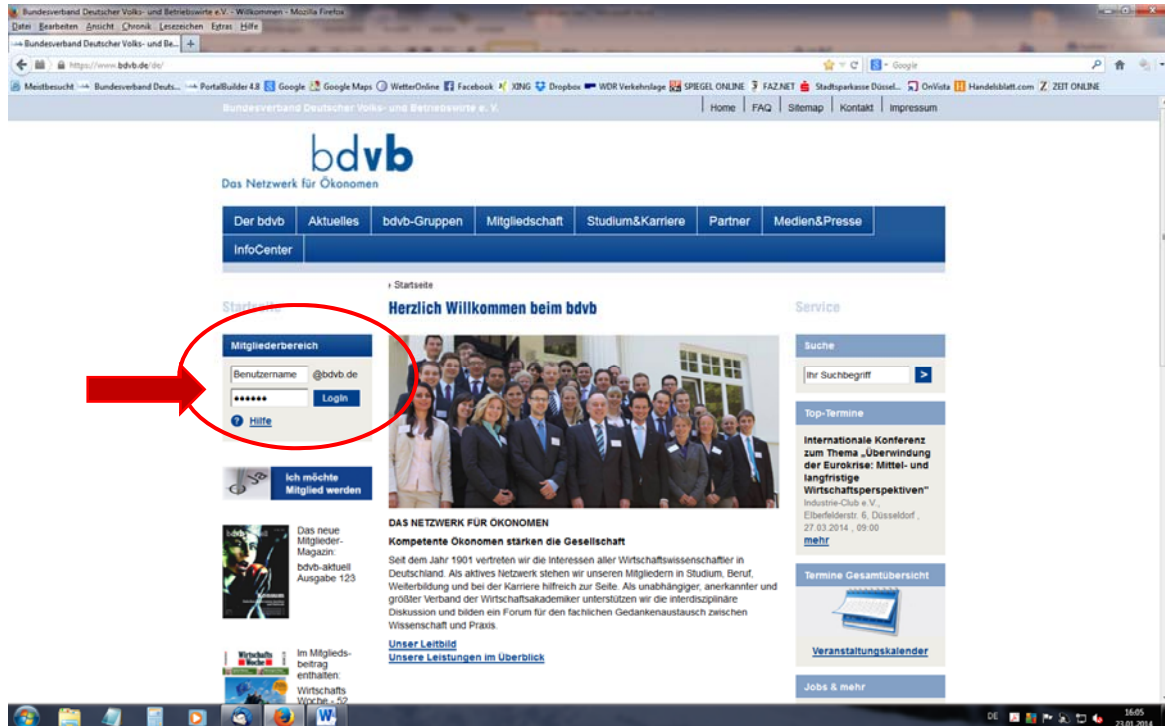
Bundesverband Deutscher Volks- und Betriebswirte e.V. - Willkommen - Mozilla Firefox
Datei Bearbeiten Ansicht Chronik Lesezeichen Extras Hilfe
Bundesverband Deutscher Volks- und Be... +
https://www.bdvb.de/de/
Google
Meistbesucht Bundesverband Deuts... PortalBuilder 4.8 Google Google Maps WetterOnline Facebook XING Dropbox WDR Verkehrslage SPIEGEL ONLINE FAZ.NET Stadtsparkasse Düssel... OnVista Handelsblatt.com ZEIT ONLINE
Bundesverband Deutscher Volks- und Betriebswirte e. V.
Home | FAQ | Sitemap | Kontakt | Impressum

bdvb
Das Netzwerk für Ökonomen

Der bdvb | Aktuelles | bdvb-Gruppen | Mitgliedschaft | Studium&Karriere | Partner | Medien&Presse | InfoCenter

› Startseite

Startseite

Mitgliederbereich
Benutzername @bdvb.de
•••••• Login
Hilfe

Ich möchte Mitglied werden

Das neue Mitglieder-Magazin: bdvb-aktuell Ausgabe 123

Im Mitgliedsbeitrag enthalten: Wirtschafts Woche - 52

Herzlich Willkommen beim bdvb

DAS NETZWERK FÜR ÖKONOMEN
Kompetente Ökonomen stärken die Gesellschaft
Seit dem Jahr 1901 vertreten wir die Interessen aller Wirtschaftswissenschaftler in Deutschland. Als aktives Netzwerk stehen wir unseren Mitgliedern in Studium, Beruf, Weiterbildung und bei der Karriere hilfreich zur Seite. Als unabhängiger, anerkannter und größter Verband der Wirtschaftsakademiker unterstützen wir die interdisziplinäre Diskussion und bieten ein Forum für den fachlichen Gedankenaustausch zwischen Wissenschaft und Praxis.
Unser Leitbild
Unsere Leistungen im Überblick

Service
Suche
Ihr Suchbegriff
Top-Termine
Internationale Konferenz zum Thema „Überwindung der Eurokrise: Mittel- und langfristige Wirtschaftsperspektiven"
Industrie-Club e.V., Elberfelderstr. 6, Düsseldorf, 27.03.2014, 09:00
mehr
Termine Gesamtübersicht
Veranstaltungskalender
Jobs & mehr

DE 16:05 23.01.2014